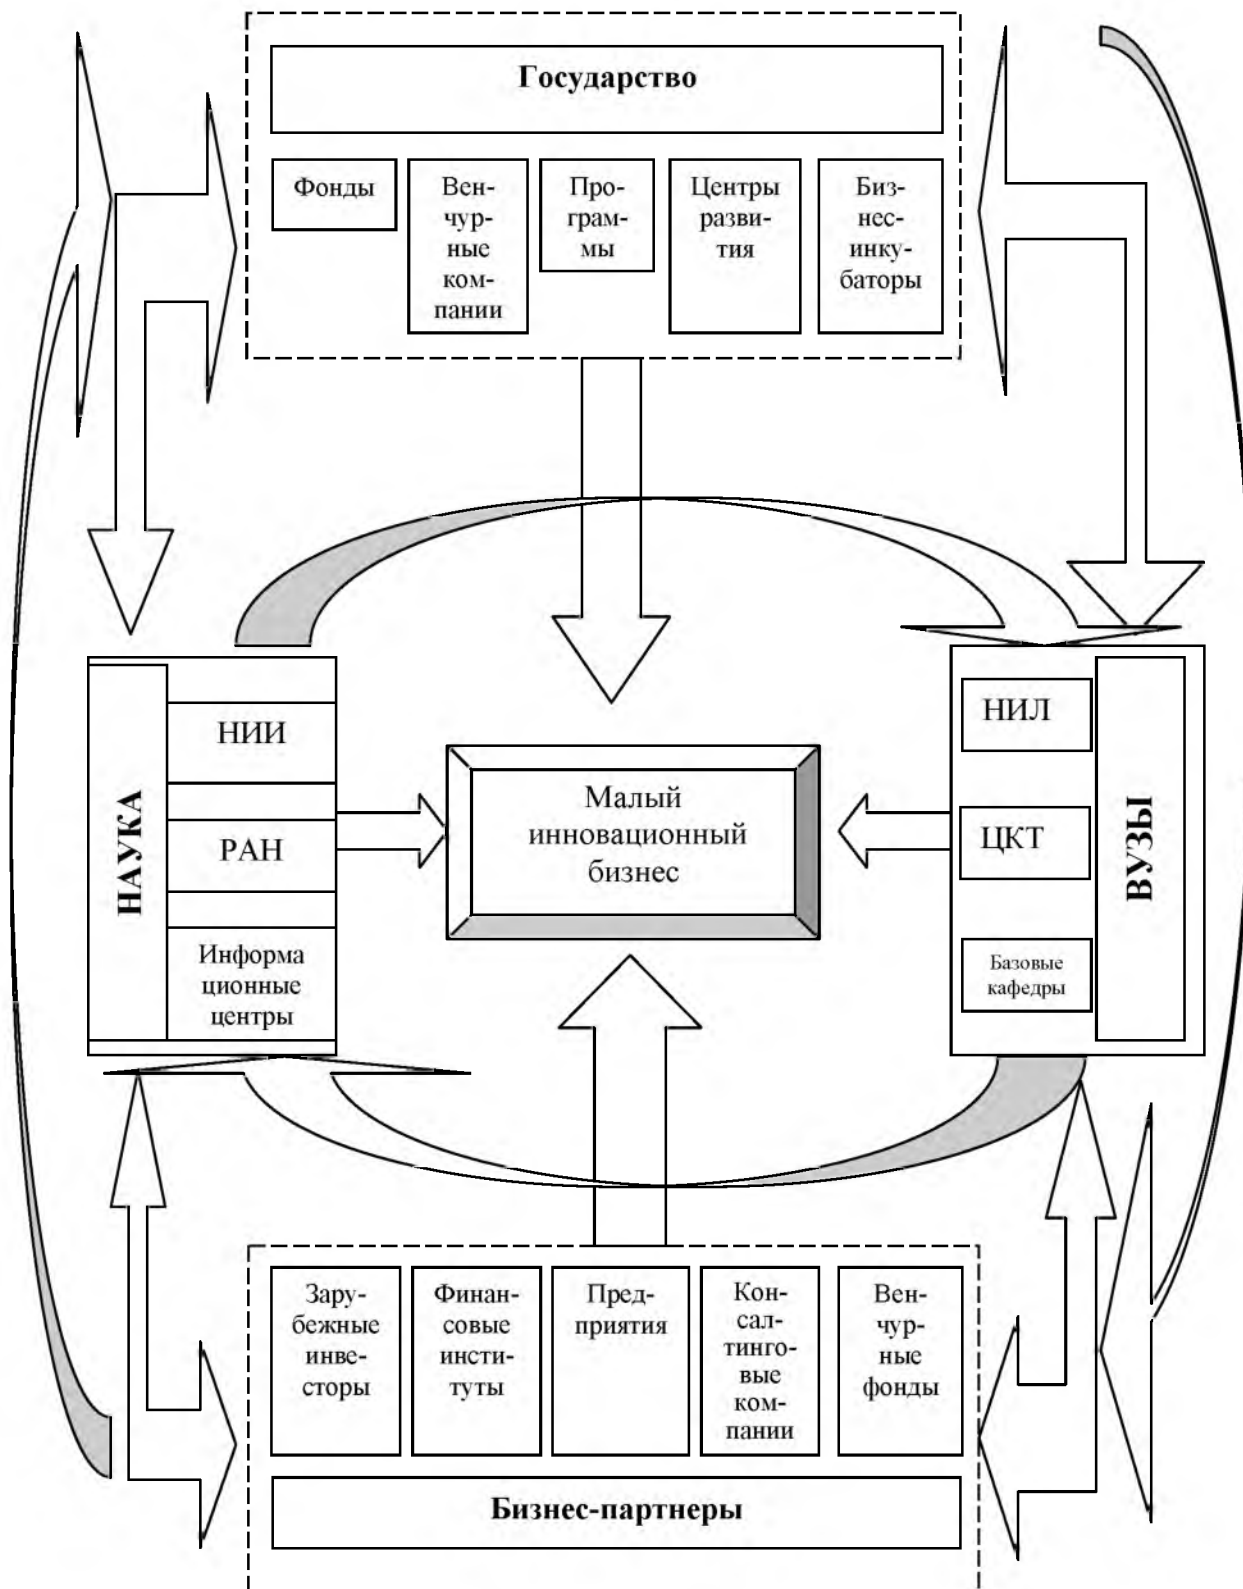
Государство

Фонды

Венчурные компании

Программы

Центры развития

Бизнес-инкубаторы

НАУКА

НИИ

РАН

Информационные центры

Малый инновационный бизнес

НИЛ

ЦКТ

Базовые кафедры

ВУЗЫ

Зарубежные инвесторы

Финансовые институты

Предприятия

Консалтинговые компании

Венчурные фонды

Бизнес-партнеры